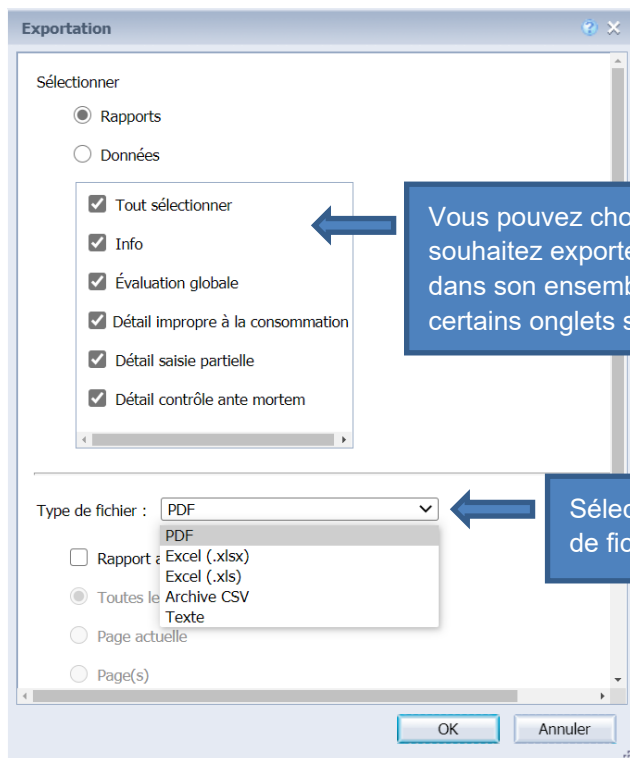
Exportation

Sélectionner

Rapports

Données

Tout sélectionner

Info

Évaluation globale

Détail impropre à la consommation

Détail saisie partielle

Détail contrôle ante mortem

Vous pouvez cho
souhaitez exporte
dans son ensemb
certains onglets s

Type de fichier : PDF

PDF
Excel (.xlsx)
Excel (.xls)
Archive CSV
Texte

Sélec
de fic

Rapport a

Toutes le

Page actuelle

Page(s)

OK

Annuler